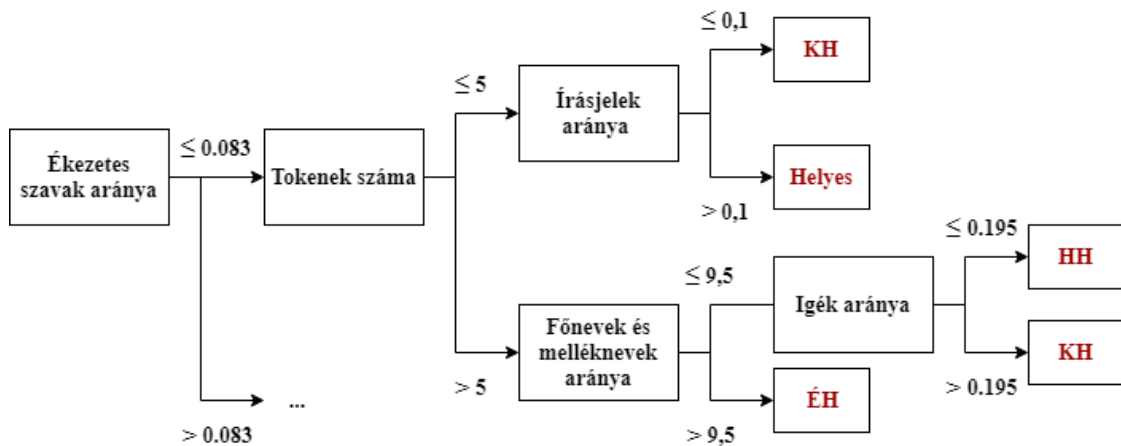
Ékezetes szavak aránya

$\leq 0.083$

Tokenek száma

$\leq 5$

Írásjelek aránya

$\leq 0,1$

KH

$> 0,1$

Helyes

$> 5$

Főnevek és melléknevek aránya

$\leq 9,5$

Igék aránya

$\leq 0.195$

HH

$> 0.195$

KH

$> 9,5$

ÉH

$> 0.083$

...